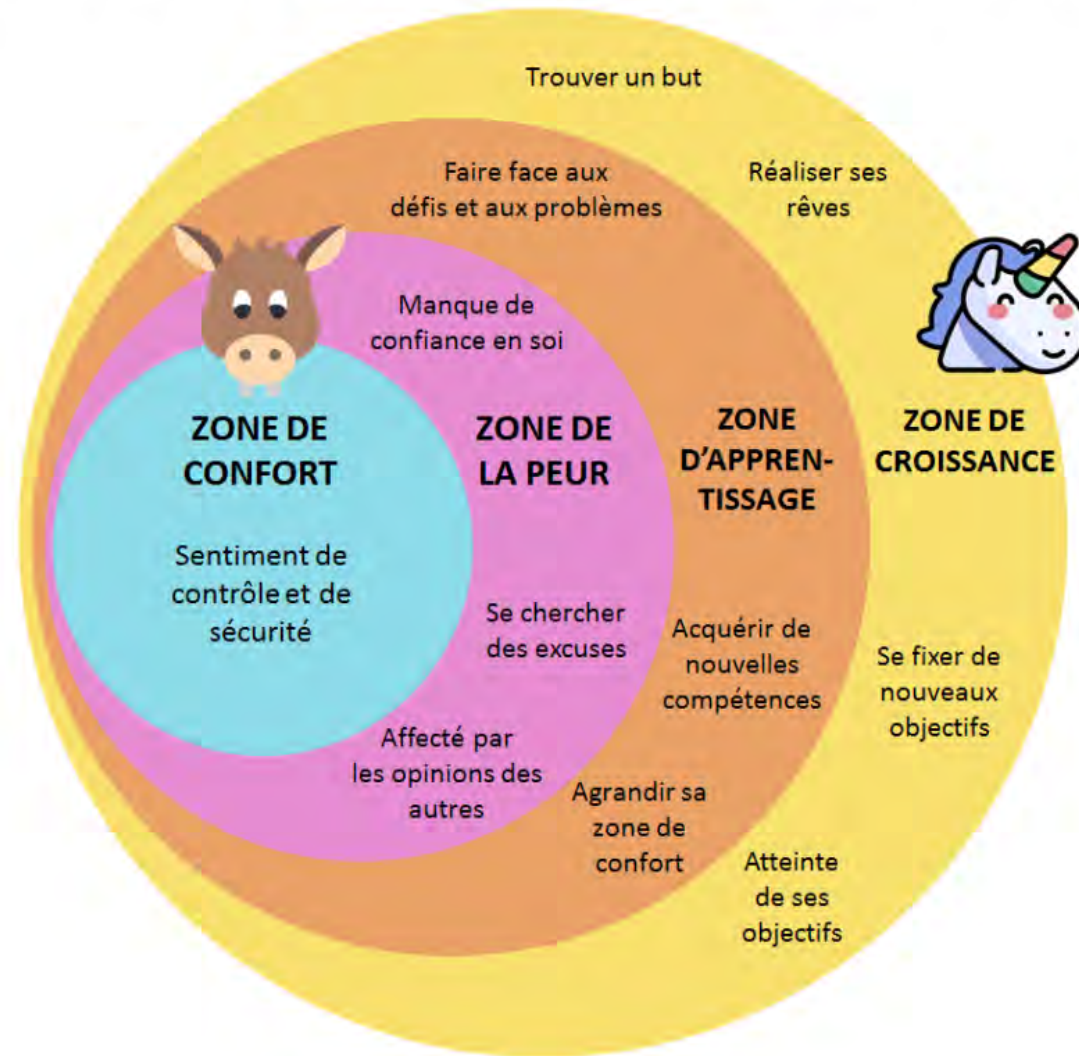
Trouver un but

Faire face aux défis et aux problèmes

Réaliser ses rêves

Manque de confiance en soi

ZONE DE CONFORT

ZONE DE LA PEUR

ZONE D'APPRENTISSAGE

ZONE DE CROISSANCE

Sentiment de contrôle et de sécurité

Se chercher des excuses

Acquérir de nouvelles compétences

Se fixer de nouveaux objectifs

Affecté par les opinions des autres

Agrandir sa zone de confort

Atteinte de ses objectifs